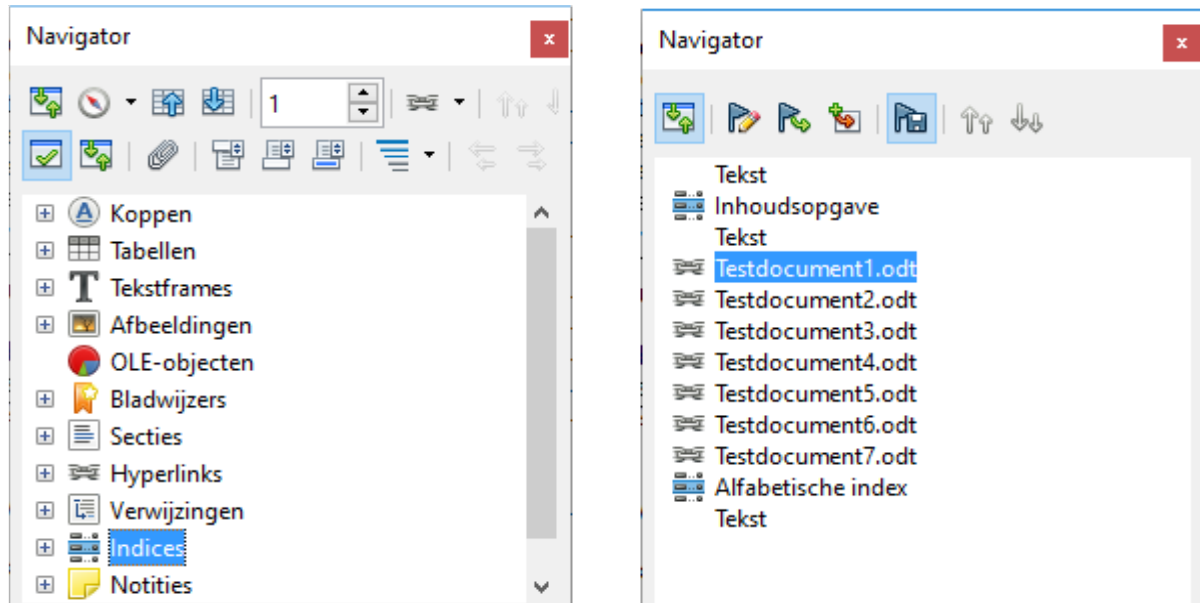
Navigator
x
1
Koppen
Tabellen
Tekstframes
Afbeeldingen
OLE-objecten
Bladwijzers
Secties
Hyperlinks
Verwijzingen
Indices
Notities

Navigator
x
Tekst
Inhoudsopgave
Tekst
Testdocument1.odt
Testdocument2.odt
Testdocument3.odt
Testdocument4.odt
Testdocument5.odt
Testdocument6.odt
Testdocument7.odt
Alfabetische index
Tekst